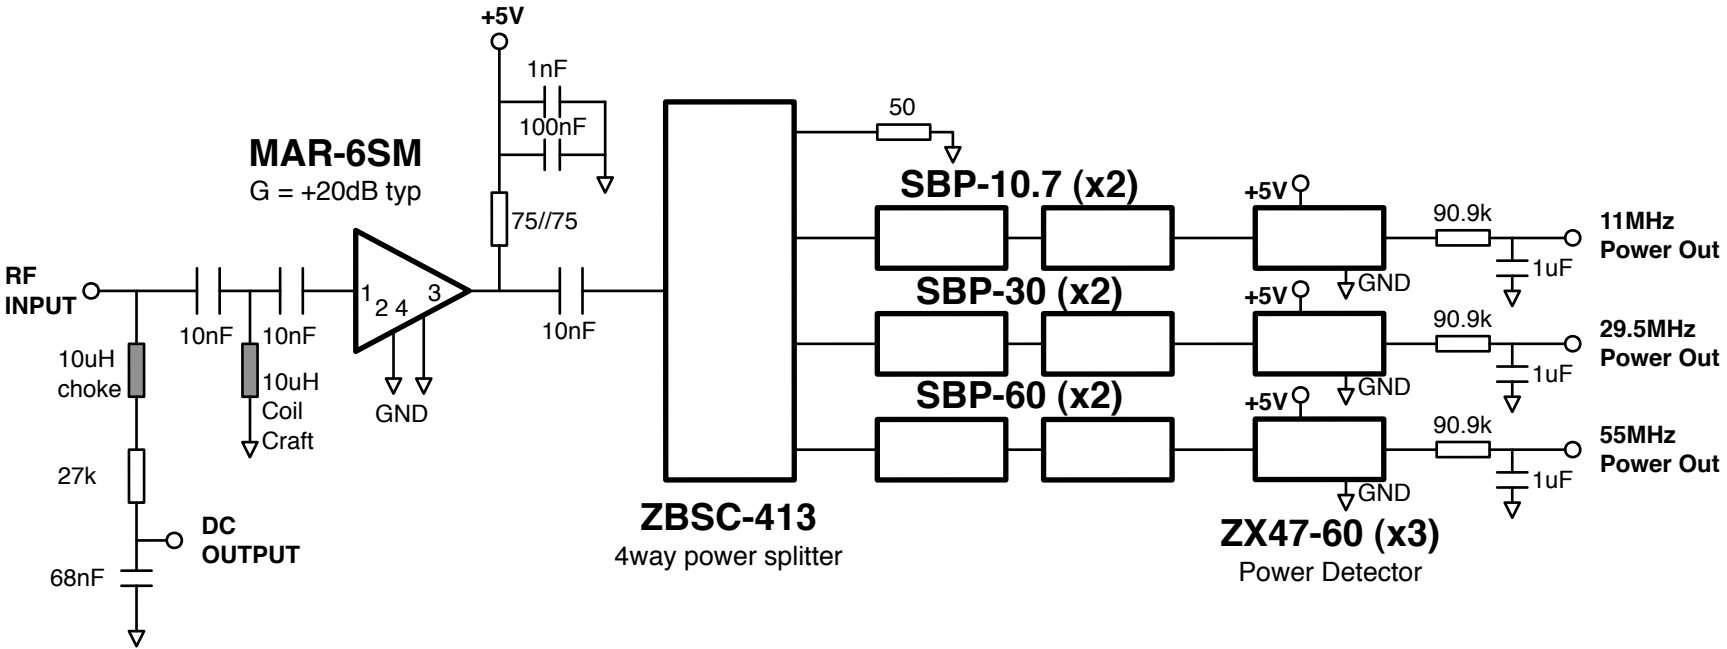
+5V
1nF
100nF
75//75
MAR-6SM
G = +20dB typ
RF INPUT
10nF
10nF
10uH choke
10uH Coil Craft
1
2 4
3
GND
10nF
27k
DC OUTPUT
68nF
50
ZBSC-413
4way power splitter
SBP-10.7 (x2)
SBP-30 (x2)
SBP-60 (x2)
+5V
GND
+5V
GND
+5V
GND
ZX47-60 (x3)
Power Detector
90.9k
1uF
90.9k
1uF
90.9k
1uF
11MHz Power Out
29.5MHz Power Out
55MHz Power Out